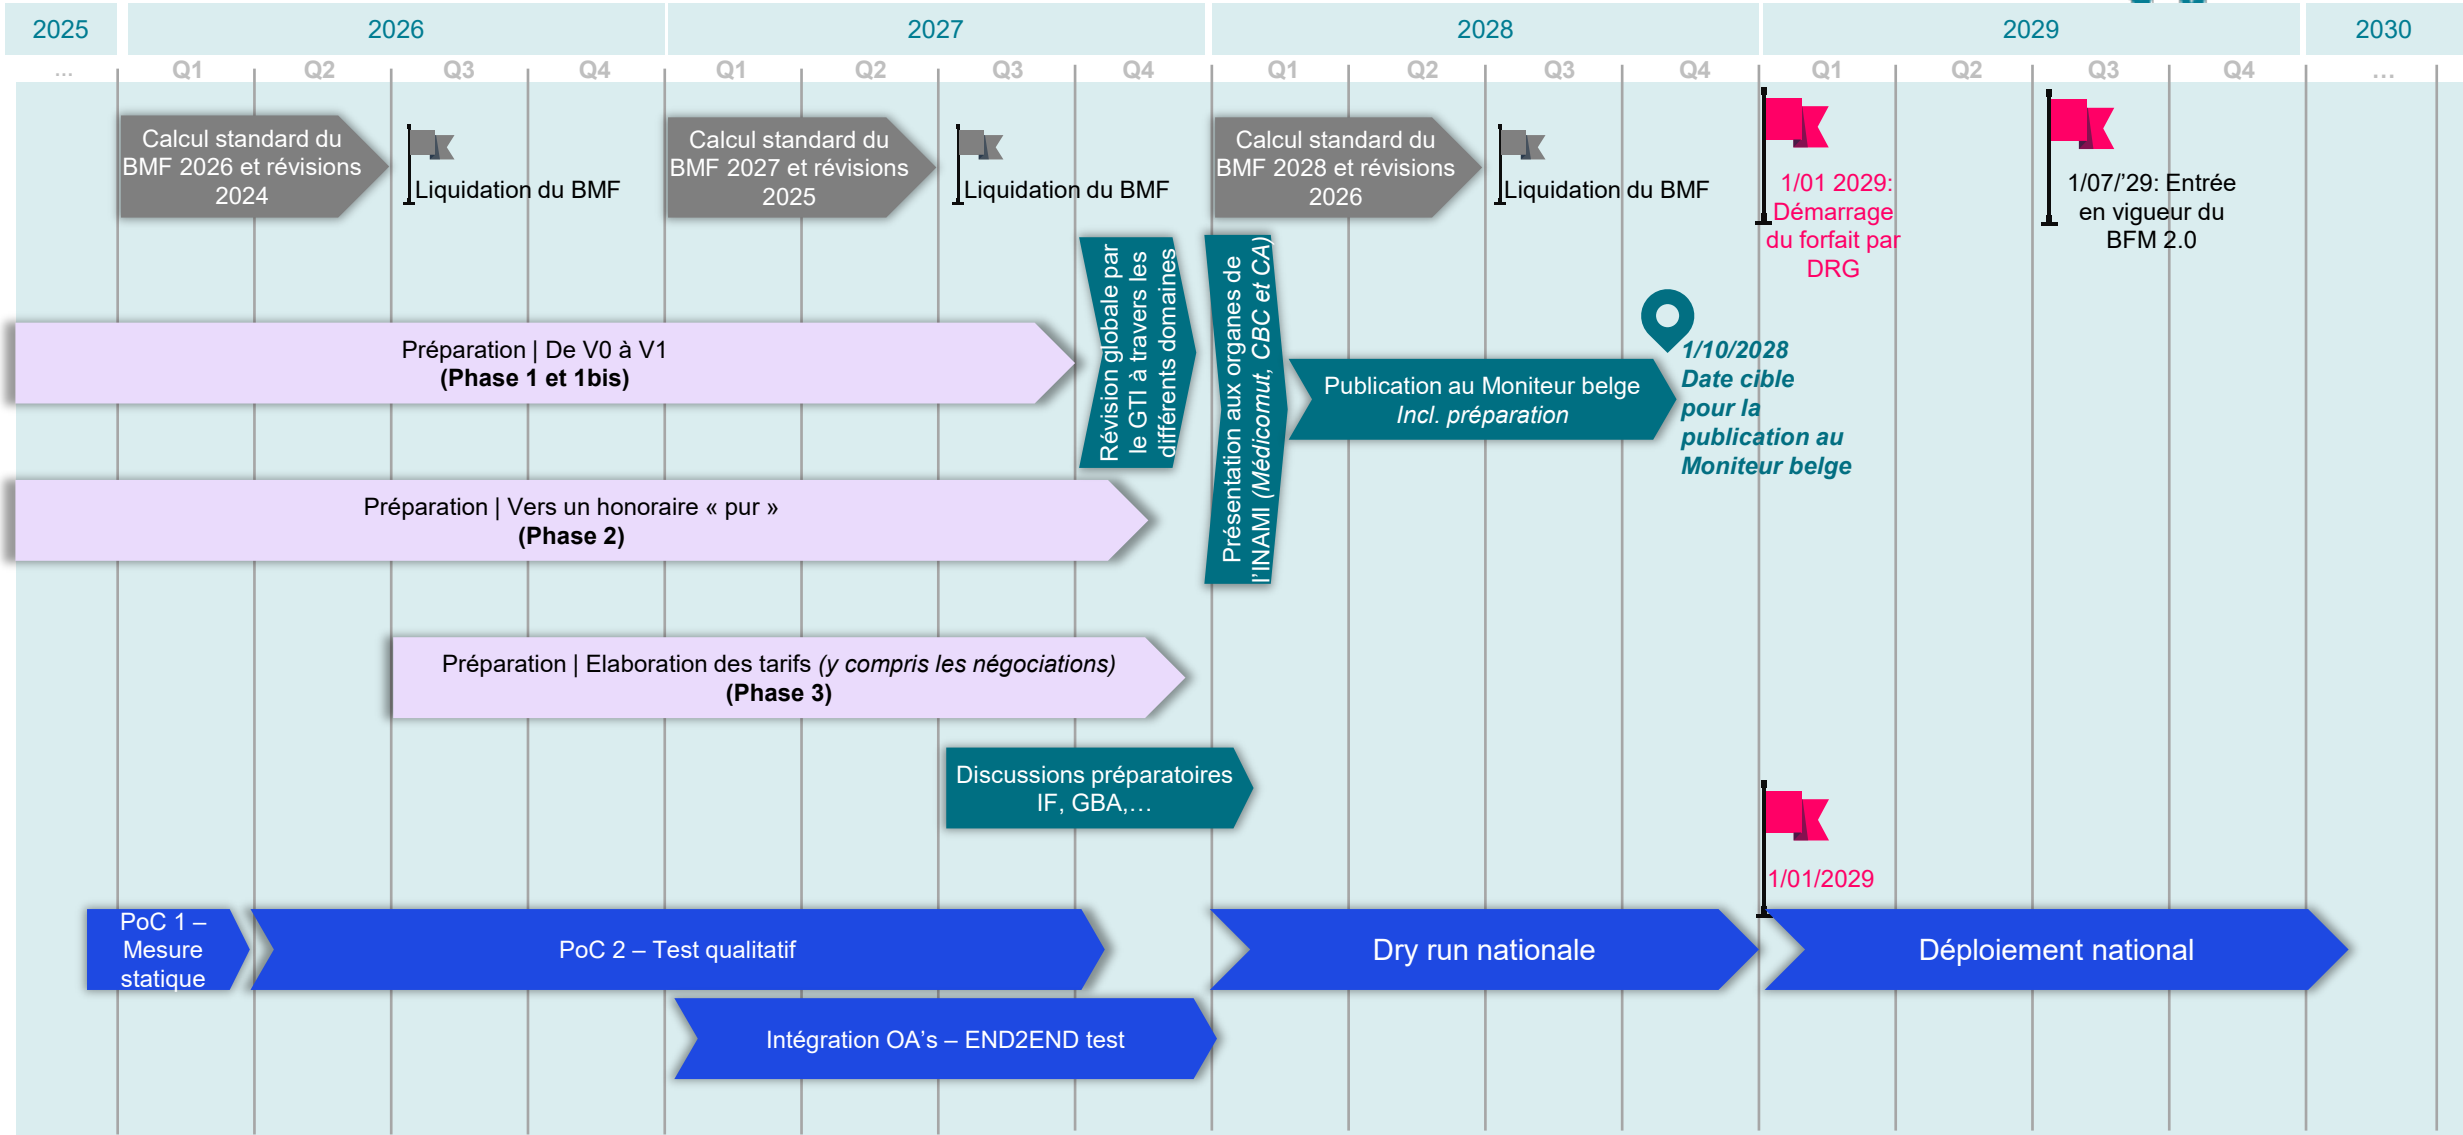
2025 2026 2027 2028 2029 2030

... Q1 Q2 Q3 Q4 Q1 Q2 Q3 Q4 Q1 Q2 Q3 Q4 Q1 Q2 Q3 Q4 ...

Calcul standard du BMF 2026 et révisions 2024

Liquidation du BMF

Calcul standard du BMF 2027 et révisions 2025

Liquidation du BMF

Calcul standard du BMF 2028 et révisions 2026

Liquidation du BMF

1/01 2029: Démarrage du forfait par DRG

1/07/'29: Entrée en vigueur du BFM 2.0

Préparation | De V0 à V1
**(Phase 1 et 1bis)**

Révision globale par le GTI à travers les différents domaines

Présentation aux organes de l'INAMI *(Médicomut, CBC et CA)*

Publication au Moniteur belge
*Incl. préparation*

***1/10/2028 Date cible pour la publication au Moniteur belge***

Préparation | Vers un honoraire « pur »
**(Phase 2)**

Préparation | Elaboration des tarifs *(y compris les négociations)*
**(Phase 3)**

Discussions préparatoires IF, GBA,…

1/01/2029

PoC 1 – Mesure statique

PoC 2 – Test qualitatif

Dry run nationale

Déploiement national

Intégration OA's – END2END test